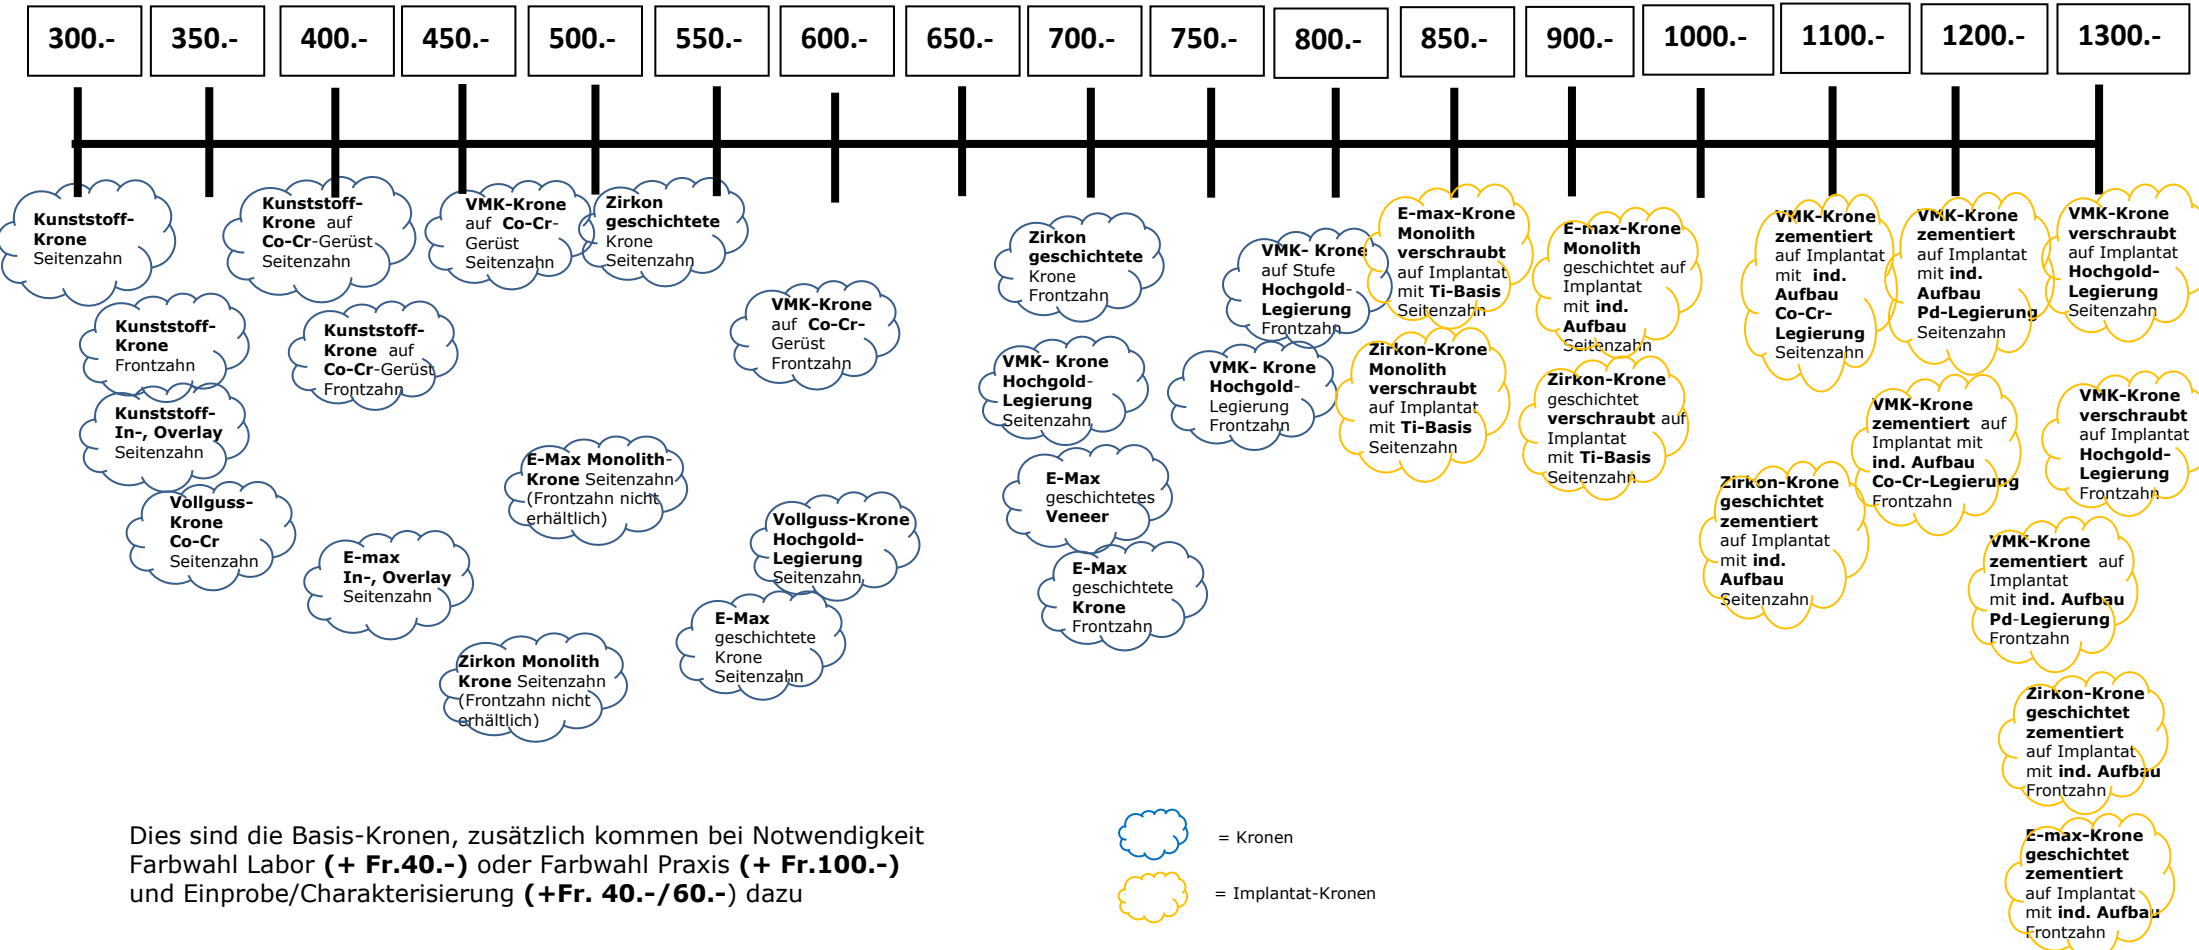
300.- 350.- 400.- 450.- 500.- 550.- 600.- 650.- 700.- 750.- 800.- 850.- 900.- 1000.- 1100.- 1200.- 1300.-

Kunststoff-Krone Seitenzahn

Kunststoff-Krone Frontzahn

Kunststoff-In-, Overlay Seitenzahn

Vollguss-Krone Co-Cr Seitenzahn

Kunststoff-Krone auf Co-Cr-Gerüst Seitenzahn

Kunststoff-Krone auf Co-Cr-Gerüst Frontzahn

E-max In-, Overlay Seitenzahn

VMK-Krone auf Co-Cr-Gerüst Seitenzahn

E-Max Monolith-Krone Seitenzahn (Frontzahn nicht erhältlich)

Zirkon Monolith Krone Seitenzahn (Frontzahn nicht erhältlich)

Zirkon geschichtete Krone Seitenzahn

VMK-Krone auf Co-Cr-Gerüst Frontzahn

Vollguss-Krone Hochgold-Legierung Seitenzahn

E-Max geschichtete Krone Seitenzahn

Zirkon geschichtete Krone Frontzahn

VMK- Krone Hochgold-Legierung Seitenzahn

E-Max geschichtetes Veneer

E-Max geschichtete Krone Frontzahn

VMK- Krone auf Stufe Hochgold-Legierung Frontzahn

VMK- Krone Hochgold-Legierung Frontzahn

E-max-Krone Monolith verschraubt auf Implantat mit Ti-Basis Seitenzahn

Zirkon-Krone Monolith verschraubt auf Implantat mit Ti-Basis Seitenzahn

E-max-Krone Monolith geschichtet auf Implantat mit ind. Aufbau Seitenzahn

Zirkon-Krone geschichtet verschraubt auf Implantat mit Ti-Basis Seitenzahn

VMK-Krone zementiert auf Implantat mit ind. Aufbau Co-Cr-Legierung Seitenzahn

Zirkon-Krone geschichtet zementiert auf Implantat mit ind. Aufbau Seitenzahn

VMK-Krone zementiert auf Implantat mit ind. Aufbau Pd-Legierung Seitenzahn

VMK-Krone zementiert auf Implantat mit ind. Aufbau Co-Cr-Legierung Frontzahn

VMK-Krone zementiert auf Implantat mit ind. Aufbau Pd-Legierung Frontzahn

Zirkon-Krone geschichtet zementiert auf Implantat mit ind. Aufbau Frontzahn

E-max-Krone geschichtet zementiert auf Implantat mit ind. Aufbau Frontzahn

VMK-Krone verschraubt auf Implantat Hochgold-Legierung Seitenzahn

VMK-Krone verschraubt auf Implantat Hochgold-Legierung Frontzahn

Dies sind die Basis-Kronen, zusätzlich kommen bei Notwendigkeit Farbwahl Labor **(+ Fr.40.-)** oder Farbwahl Praxis **(+ Fr.100.-)** und Einprobe/Charakterisierung **(+Fr. 40.-/60.-)** dazu

= Kronen

= Implantat-Kronen